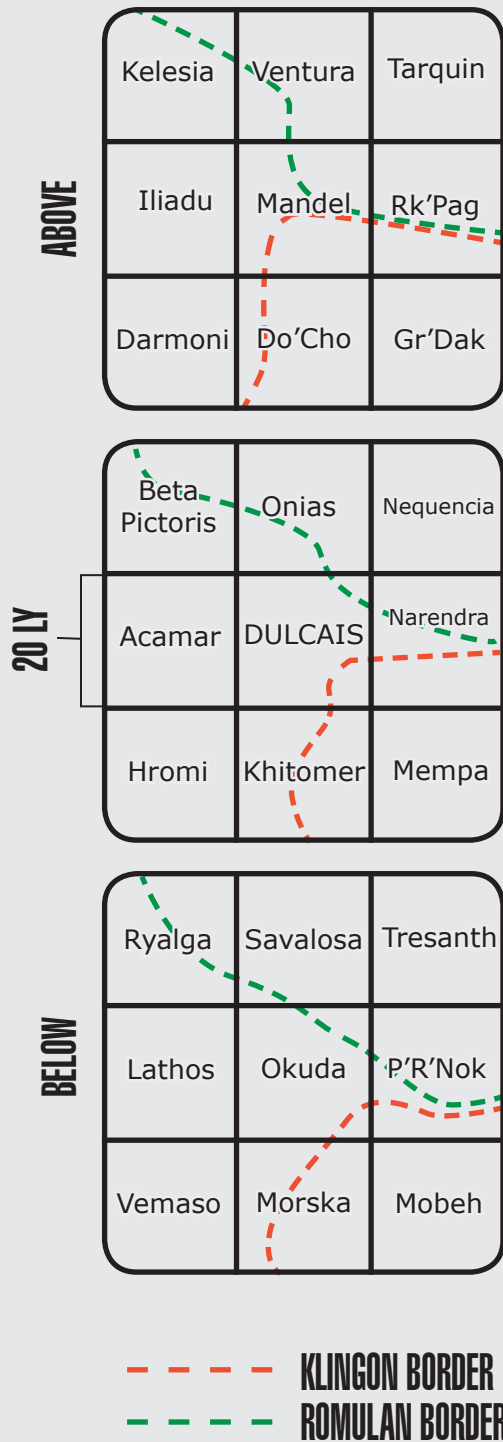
ABOVE

| Kelesia | Ventura | Tarquin |
|---|---|---|
| Iliadu | Mandel | Rk'Pag |
| Darmoni | Do'Cho | Gr'Dak |

20 LY

| Beta Pictoris | Onias | Nequencia |
|---|---|---|
| Acamar | DULCAIS | Narendra |
| Hromi | Khitomer | Mempa |

BELOW

| Ryalga | Savalosa | Tresanth |
|---|---|---|
| Lathos | Okuda | P'R'Nok |
| Vemaso | Morska | Mobeh |

KLINGON BORDER
ROMULAN BORDER